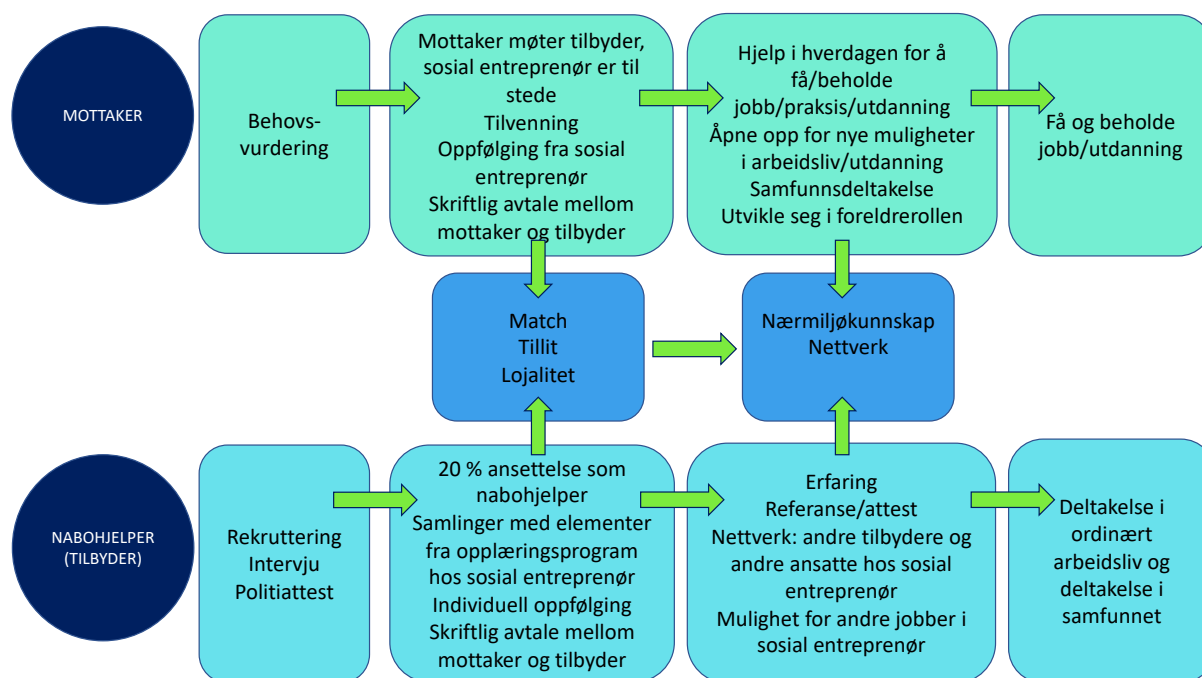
MOTTAKER

Behovsvurdering

Mottaker møter tilbyder, sosial entreprenør er til stede
Tilvenning
Oppfølging fra sosial entreprenør
Skriftlig avtale mellom mottaker og tilbyder

Hjelp i hverdagen for å få/beholde jobb/praksis/utdanning
Åpne opp for nye muligheter i arbeidsliv/utdanning
Samfunnsdeltakelse
Utvikle seg i foreldrerollen

Få og beholde jobb/utdanning

Match
Tillit
Lojalitet

Nærmiljøkunnskap
Nettverk

NABOHJELPER (TILBYDER)

Rekruttering
Intervju
Politiattest

20 % ansettelse som nabohjelper
Samlinger med elementer fra opplæringsprogram hos sosial entreprenør
Individuell oppfølging
Skriftlig avtale mellom mottaker og tilbyder

Erfaring
Referanse/attest
Nettverk: andre tilbydere og andre ansatte hos sosial entreprenør
Mulighet for andre jobber i sosial entreprenør

Deltakelse i ordinært arbeidsliv og deltakelse i samfunnet